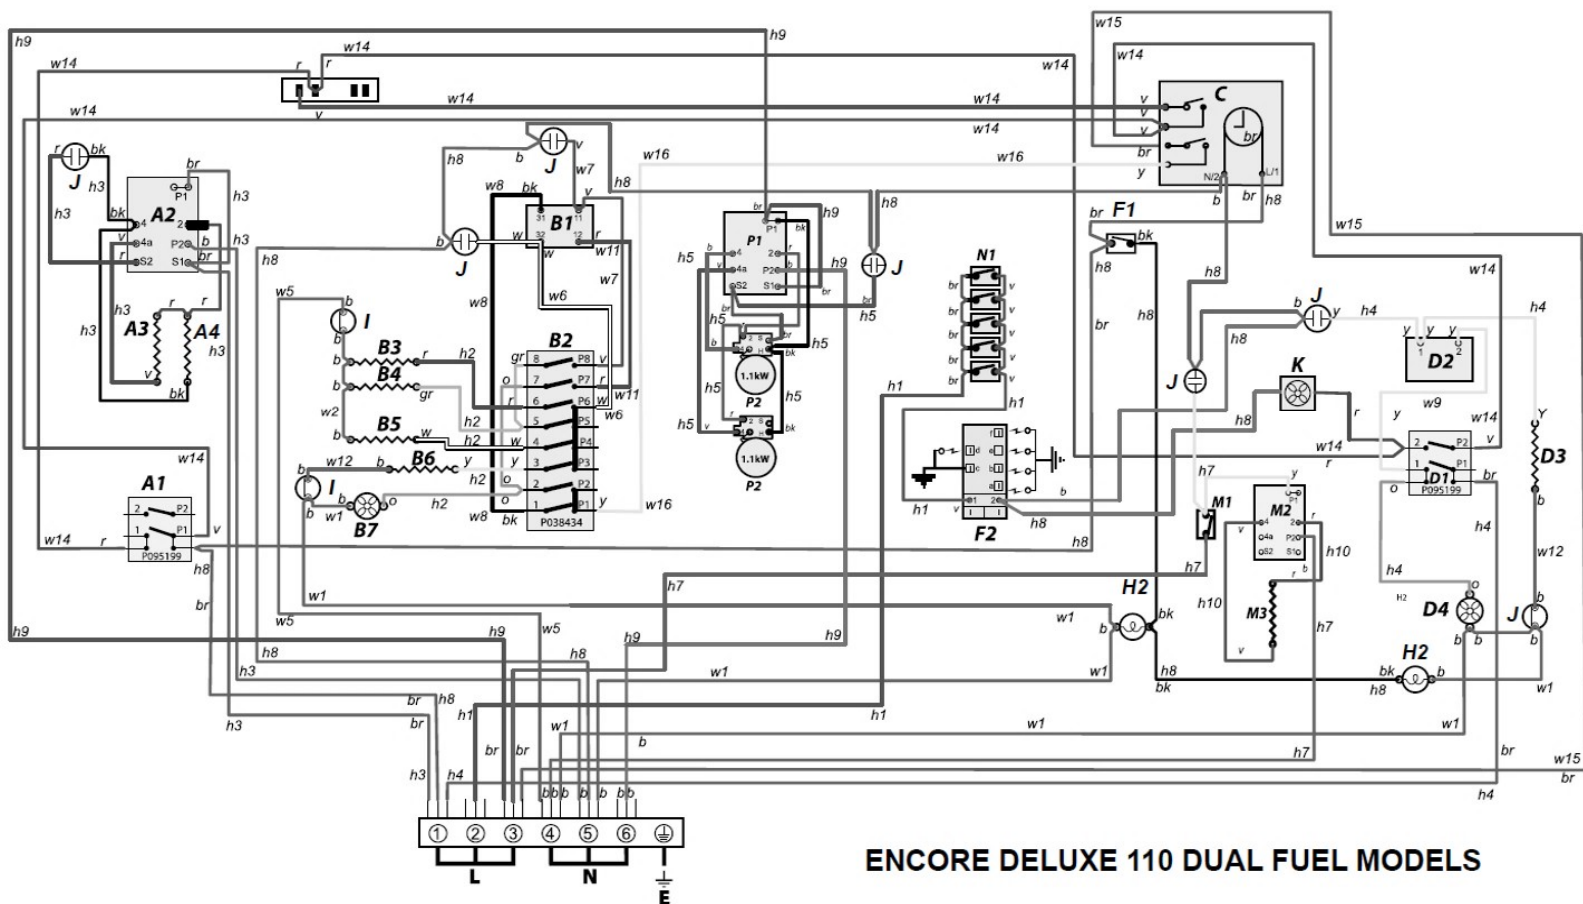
h9
w14
h9
w14
r
r
v
w14
w14
w14
w15
w14
C
v
v
v
br
y
N/2
L/1
b
br
h8
w16
w16
h8
J
bk
r
b
v
w7
y
J
r
bk
br
P1
h3
h3
A2
4
bk
v
4a
r
S2
2
P2
b
S1
br
h3
h3
h8
w8
bk
31
11
B1
32
12
w
r
w
w11
b
J
h8
P1
br
h9
bk
4
2
4a
P2
S2
S1
h5
h9
br
h8
J
h5
br
F1
bk
h8
w15
w14
br
h8
N1
br
v
br
v
br
v
br
v
br
v
h1
h1
h8
J
h8
b
J
y
h4
h4
y
y
y
1
2
D2
h3
r
r
A3
A4
h3
v
bk
h5
w5
b
I
b
B3
r
h2
b
B4
gr
w2
b
B5
w
h2
b
B6
y
w12
I
b
w1
B7
o
h2
w6
w8
B2
gr
8
P8
v
o
7
P7
r
6
P6
v
w11
w
5
P5
w6
w
4
P4
y
3
P3
o
2
P2
r
b
1
P1
y
w8
bk
P038434
w7
h2
h2
h2
h2
h2
w16
h5
h5
h5
2
8
h
br
h5
1.1kW
P2
h5
h5
h5
v
2
8
bk
1.1kW
P2
h1
f
e
d
d
c
c
b
b
a
1
2
b
h1
v
F2
h8
h8
J
K
r
y
w9
w14
h8
w14
2
P2
r
1
P1
o
D1
br
P095199
v
Y
D3
b
h7
M1
y
P1
M2
4
2
4a
P2
S2
S1
v
r
b
r
h10
h10
M3
v
h7
h7
h4
h4
H2
D4
o
w12
b
J
b
b
b
w14
A1
2
P2
1
P1
v
w14
r
P095199
h8
br
w1
w5
h8
h3
h9
h7
w5
h9
h8
h9
H2
bk
b
w1
w1
w1
h8
bk
H2
bk
b
h8
w1
h1
br
h8
br
h3
h1
h1
w1
w1
b
br
w15
br
br
br
h7
h4
h3
h4
bb
bb
bb
1
2
3
4
5
6
L
N
E
ENCORE DELUXE 110 DUAL FUEL MODELS